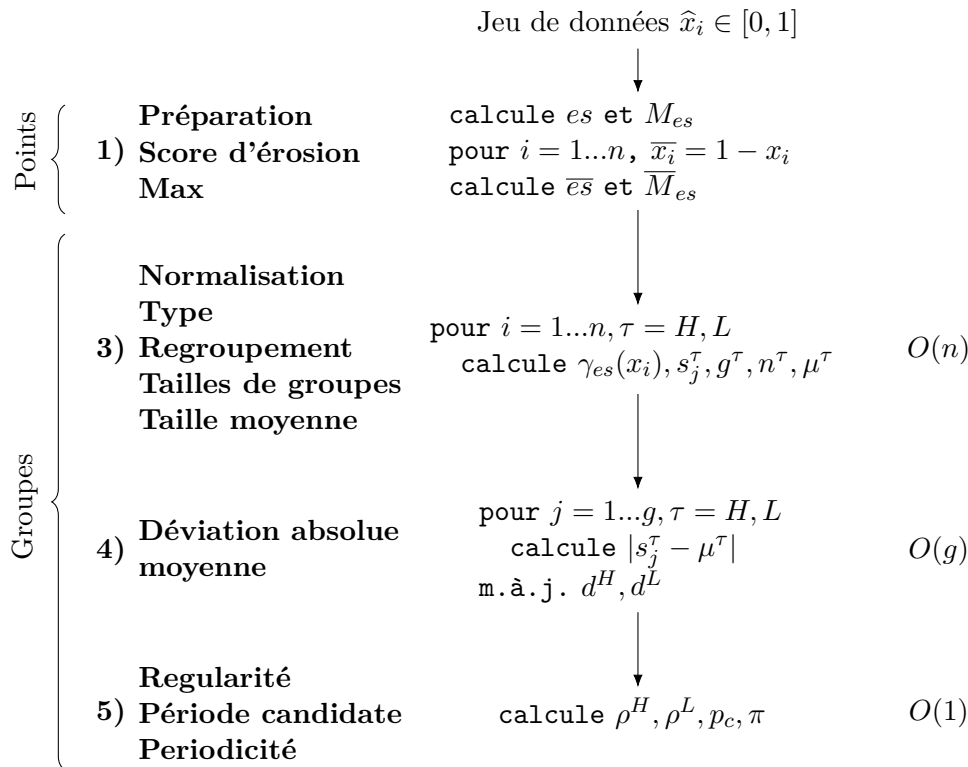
Jeu de données $\widehat{x}_i \in [0,1]$

Points

1) Préparation
Score d'érosion
Max

calcule $es$ et $M_{es}$
pour $i = 1...n$, $\overline{x_i} = 1 - x_i$
calcule $\overline{es}$ et $\overline{M}_{es}$

Groupes

3) Normalisation
Type
Regroupement
Tailles de groupes
Taille moyenne

pour $i = 1...n, \tau = H, L$
calcule $\gamma_{es}(x_i), s_j^\tau, g^\tau, n^\tau, \mu^\tau$

$O(n)$

4) Déviation absolue moyenne

pour $j = 1...g, \tau = H, L$
calcule $|s_j^\tau - \mu^\tau|$
m.à.j. $d^H, d^L$

$O(g)$

5) Regularité
Période candidate
Periodicité

calcule $\rho^H, \rho^L, p_c, \pi$

$O(1)$